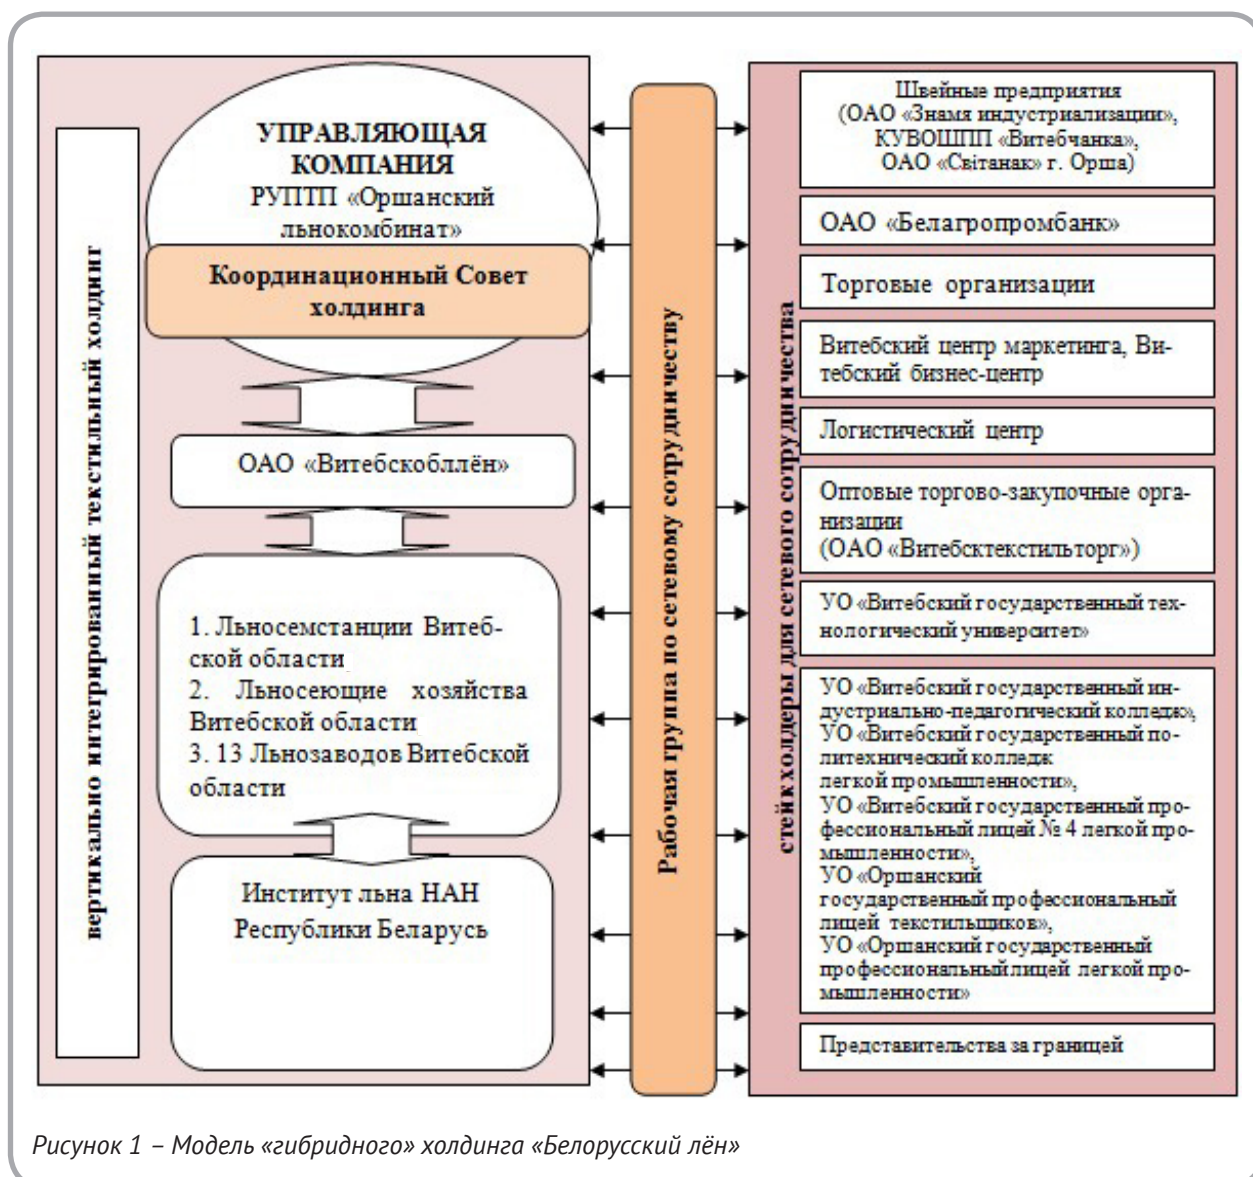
вертикально интегрированный текстильный холдинг

УПРАВЛЯЮЩАЯ КОМПАНИЯ
РУПТП «Оршанский льнокомбинат»

Координационный Совет холдинга

ОАО «Витебскоблён»

1. Льносемстанции Витебской области
2. Льносеющие хозяйства Витебской области
3. 13 Льнозаводов Витебской области

Институт льна НАН Республики Беларусь

Рабочая группа по сетевому сотрудничеству

стейкхолдеры для сетевого сотрудничества

Швейные предприятия (ОАО «Знамя индустриализации», КУВОШПП «Витебчанка», ОАО «Світанак» г. Орша)

ОАО «Белагропромбанк»

Торговые организации

Витебский центр маркетинга, Витебский бизнес-центр

Логистический центр

Оптовые торгово-закупочные организации (ОАО «Витебсктекстильторг»)

УО «Витебский государственный технологический университет»

УО «Витебский государственный индустриально-педагогический колледж», УО «Витебский государственный политехнический колледж легкой промышленности», УО «Витебский государственный профессиональный лицей № 4 легкой промышленности», УО «Оршанский государственный профессиональный лицей текстильщиков», УО «Оршанский государственный профессиональный лицей легкой промышленности»

Представительства за границей

Рисунок 1 – Модель «гибридного» холдинга «Белорусский лён»